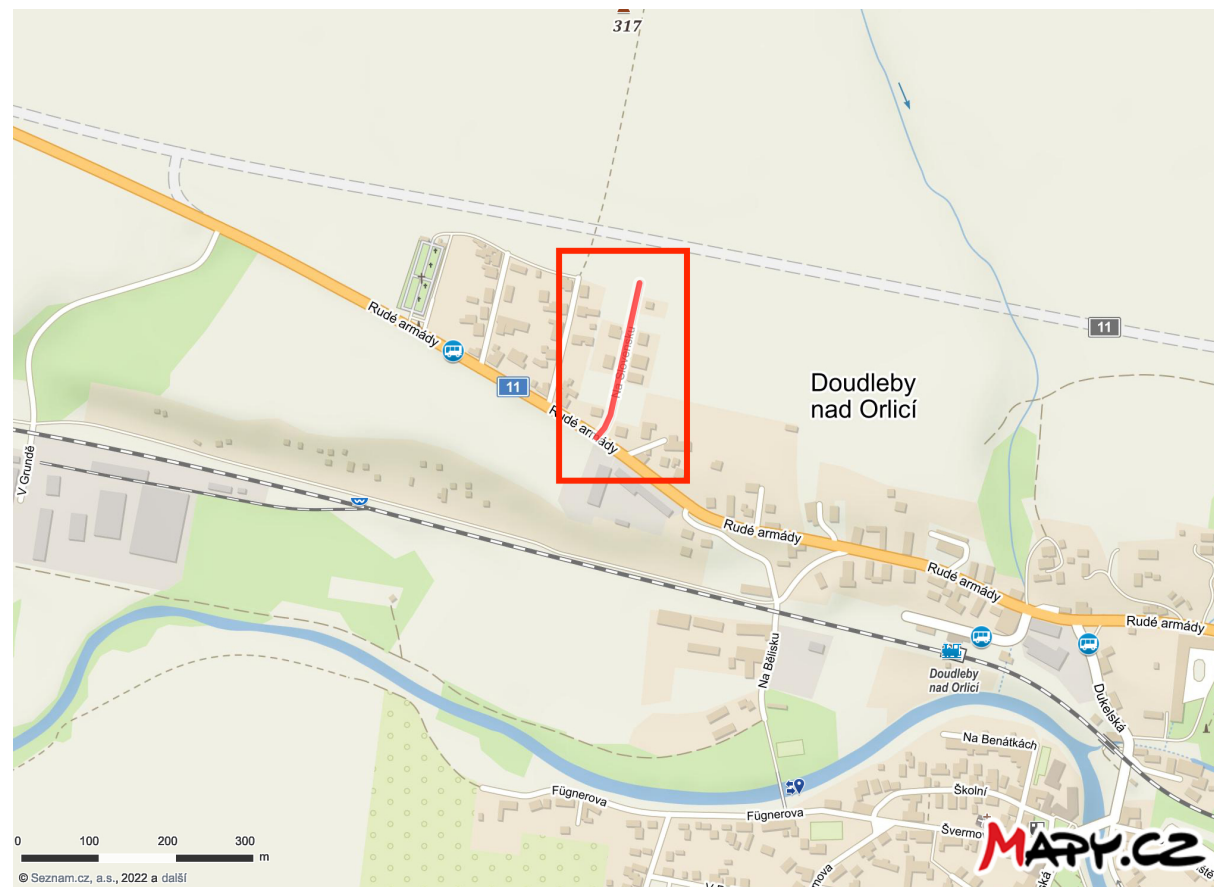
317

11

Rudé armády

11

Rudé armády

Na Slovensku

Doudleby nad Orlicí

V Grundě

Rudé armády

Rudé armády

Rudé armády

Na Bělisku

Doudleby nad Orlicí

Dukelská

Na Benátkách

Fügnerova

Školní

Fügnerova

Švermova

0 100 200 300 m

© Seznam.cz, a.s., 2022 a další

MAPY.CZ